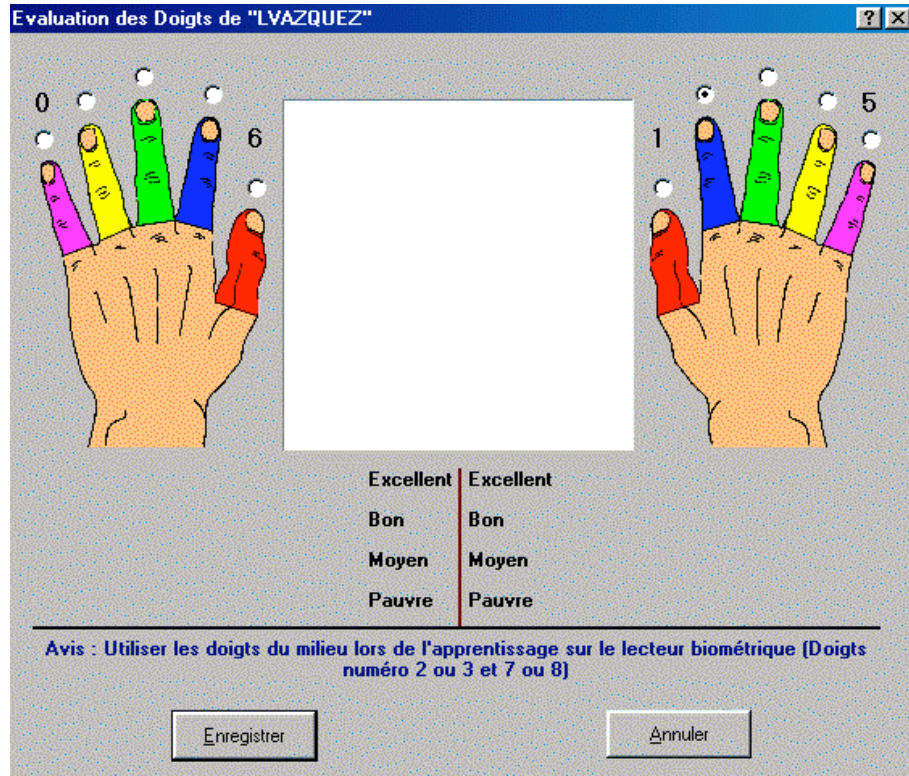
Evaluation des Doigts de "LVAZQUEZ"

?

0

6

1

5

| Excellent | Excellent |
|---|---|
| Bon | Bon |
| Moyen | Moyen |
| Pauvre | Pauvre |

Avis : Utiliser les doigts du milieu lors de l'apprentissage sur le lecteur biométrique (Doigts numéro 2 ou 3 et 7 ou 8)

Enregistrer

Annuler